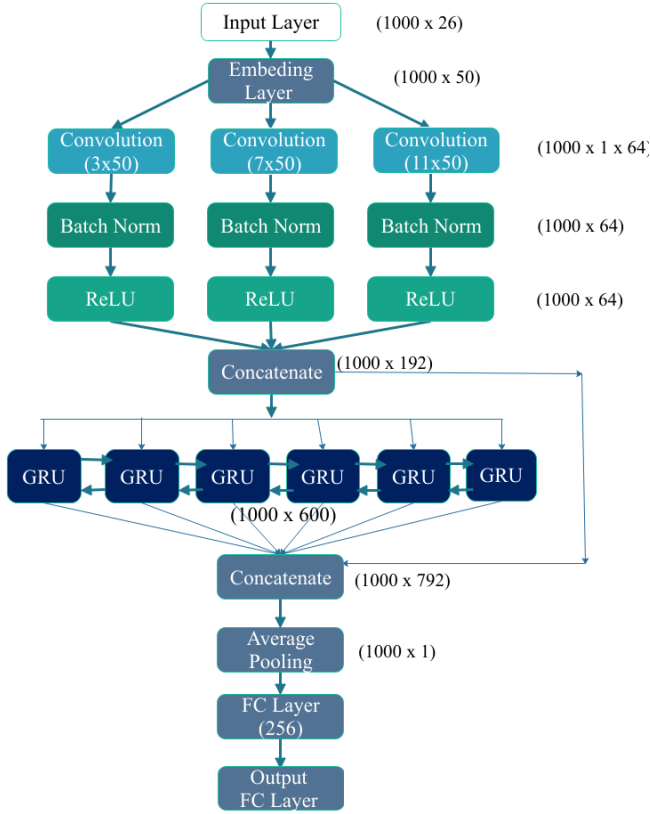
Input Layer (1000 x 26)

Embeding Layer (1000 x 50)

Convolution (3x50)

Convolution (7x50)

Convolution (11x50)

(1000 x 1 x 64)

Batch Norm

Batch Norm

Batch Norm

(1000 x 64)

ReLU

ReLU

ReLU

(1000 x 64)

Concatenate (1000 x 192)

GRU GRU GRU GRU GRU GRU

(1000 x 600)

Concatenate (1000 x 792)

Average Pooling (1000 x 1)

FC Layer (256)

Output FC Layer